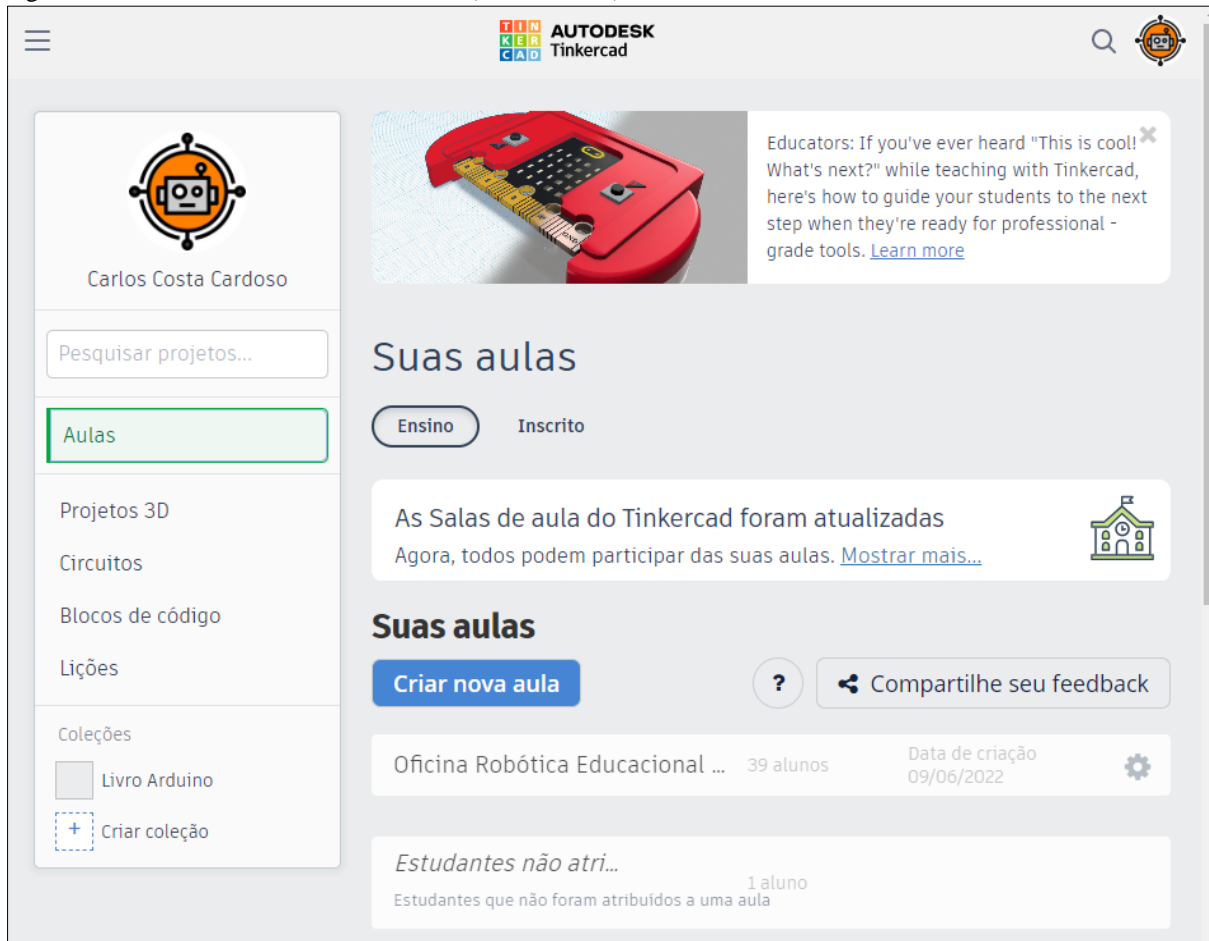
TIN KER CAD AUTODESK Tinkercad

Carlos Costa Cardoso

Pesquisar projetos...

Aulas

Projetos 3D

Circuitos

Blocos de código

Lições

Coleções

Livro Arduino

+ Criar coleção

Educators: If you've ever heard "This is cool! What's next?" while teaching with Tinkercad, here's how to guide your students to the next step when they're ready for professional - grade tools. Learn more

Suas aulas

Ensino

Inscrito

As Salas de aula do Tinkercad foram atualizadas

Agora, todos podem participar das suas aulas. Mostrar mais...

Suas aulas

Criar nova aula

?

Compartilhe seu feedback

Oficina Robótica Educacional ... 39 alunos Data de criação 09/06/2022

Estudantes não atri...

Estudantes que não foram atribuídos a uma aula

1 aluno